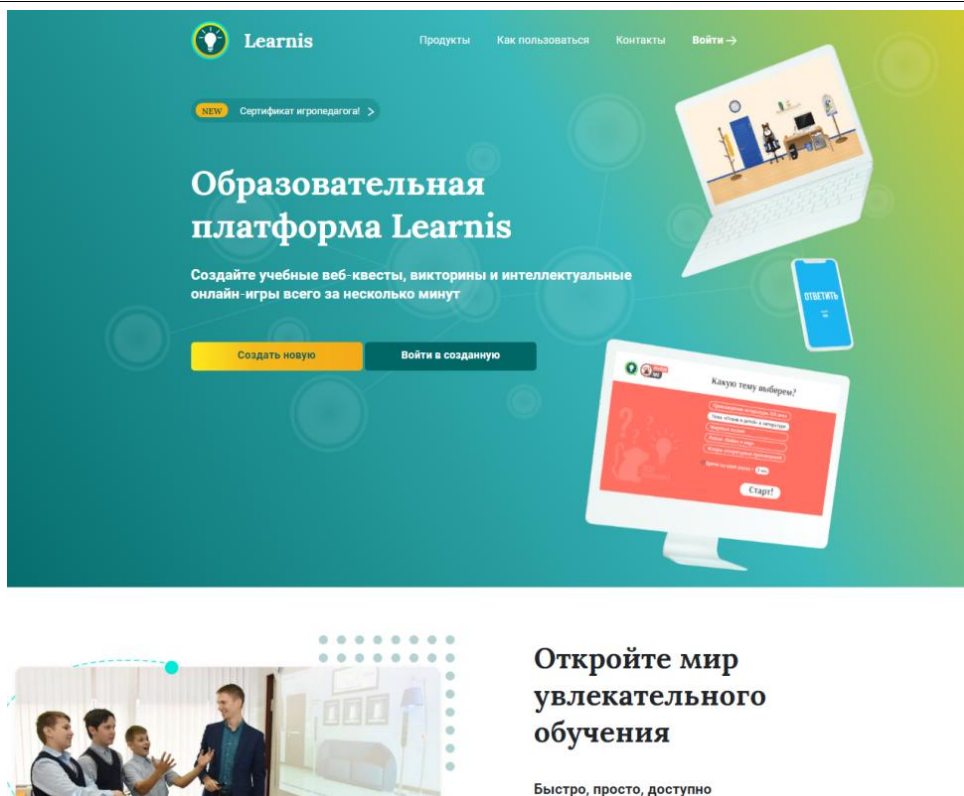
Learnis

Продукты Как пользоваться Контакты Войти →

NEW Сертификат игропедагога! >

Образовательная платформа Learnis

Создайте учебные веб-квесты, викторины и интеллектуальные онлайн-игры всего за несколько минут

Создать новую Войти в созданную

ОТВЕТИТЬ

Какую тему выберем?

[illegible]

Старт!

Откройте мир увлекательного обучения

Быстро, просто, доступно